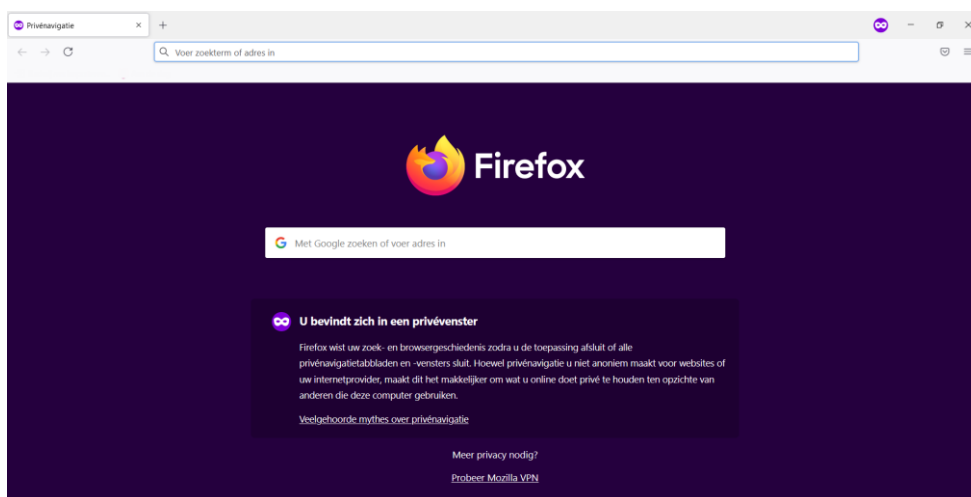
Privénavigatie

Voer zoekterm of adres in

Firefox

Met Google zoeken of voer adres in

U bevindt zich in een privévenster

Firefox wist uw zoek- en browsergeschiedenis zodra u de toepassing afsluit of alle privénavigatietabbladen en -vensters sluit. Hoewel privénavigatie u niet anoniem maakt voor websites of uw internetprovider, maakt dit het makkelijker om wat u online doet privé te houden ten opzichte van anderen die deze computer gebruiken.

Veelgehoorde mythes over privénavigatie

Meer privacy nodig?

Probeer Mozilla VPN